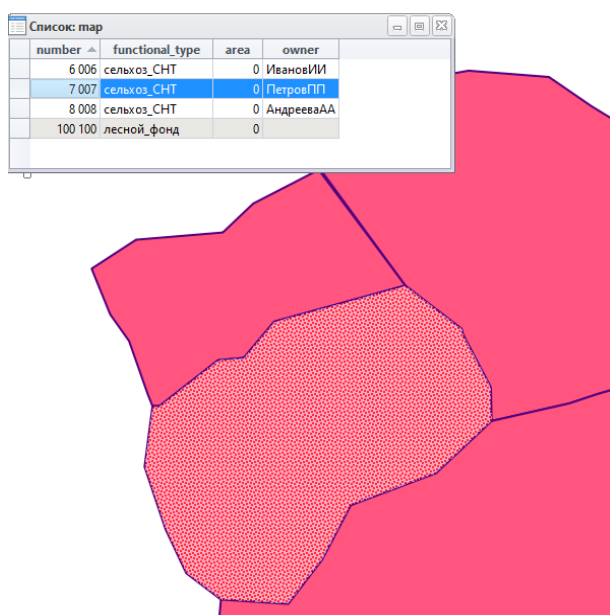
Список: map

| number | functional_type | area | owner |
|---|---|---|---|
| 6 006 | сельхоз_СНТ | 0 | ИвановИИ |
| 7 007 | сельхоз_СНТ | 0 | ПетровПП |
| 8 008 | сельхоз_СНТ | 0 | АндреваАА |
| 100 100 | лесной_фонд | 0 | |